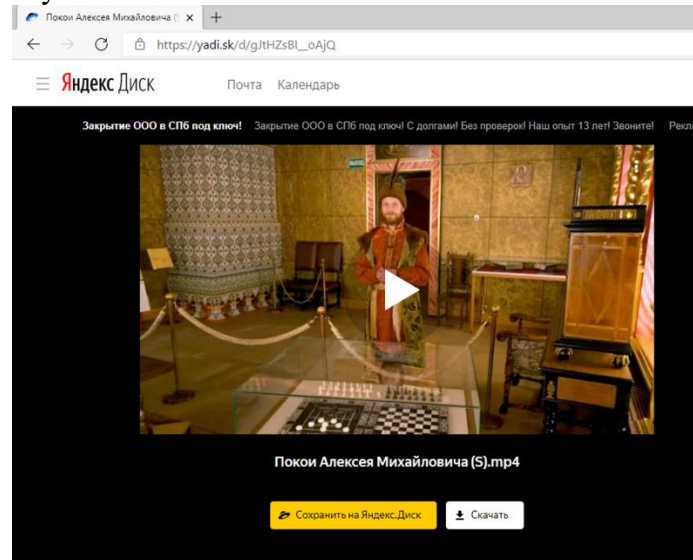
Покои Алексея Михайловича (
https://yadi.sk/d/gJtHZsBI_oAjQ
Яндекс Диск Почта Календарь
Закрытие ООО в СПб под ключ! Закрытие ООО в СПб под ключ! С долгами! Без проверок! Наш опыт 13 лет! Звоните! Рекла
Покои Алексея Михайловича (S).mp4
Сохранить на Яндекс.Диск
Скачать